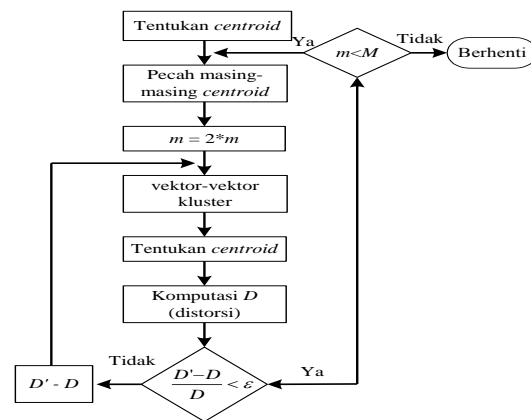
Tentukan *centroid*

Ya

$m<M$

Tidak

Berhenti

Pecah masing-masing *centroid*

$m = 2*m$

vektor-vektor kluster

Tentukan *centroid*

Komputasi $D$ (distorsi)

Tidak

$D' - D$

$\frac{D'-D}{D} < \varepsilon$

Ya